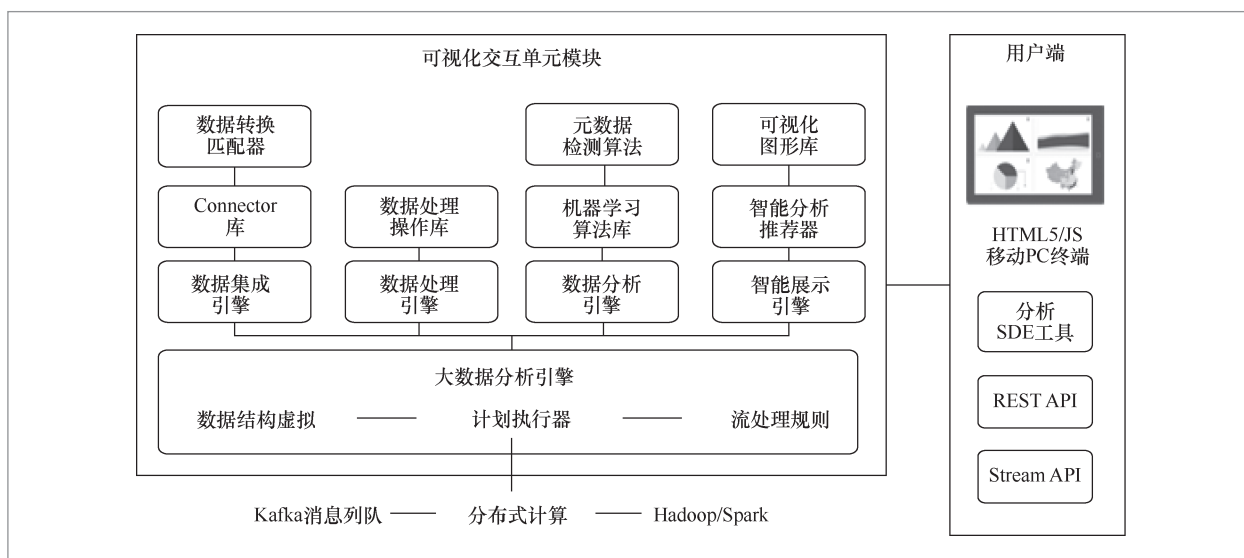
可视化交互单元模块

数据转换匹配器

元数据检测算法

可视化图形库

Connector库

数据处理操作库

机器学习算法库

智能分析推荐器

数据集成引擎

数据处理引擎

数据分析引擎

智能展示引擎

大数据分析引擎

数据结构虚拟 —— 计划执行器 —— 流处理规则

Kafka消息列队 —— 分布式计算 —— Hadoop/Spark

用户端

HTML5/JS
移动PC终端

分析SDE工具

REST API

Stream API